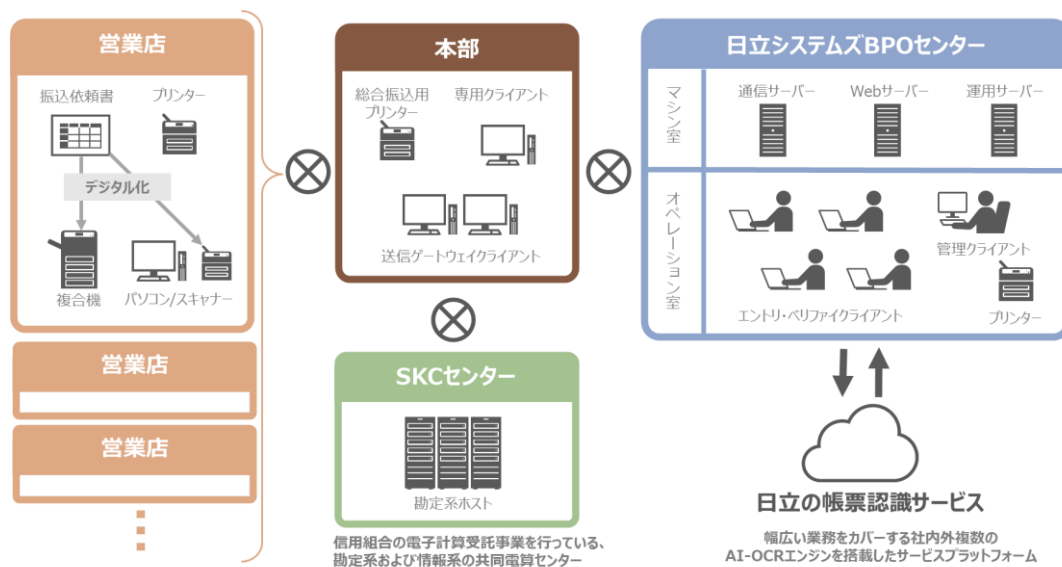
営業店

振込依頼書

プリンター

デジタル化

複合機

パソコン/スキャナー

営業店

営業店

本部

総合振込用プリンター

専用クライアント

送信ゲートウェイクライアント

SKCセンター

勘定系ホスト

信用組合の電子計算受託事業を行っている、勘定系および情報系の共同電算センター

日立システムズBPOセンター

マシン室

通信サーバー

Webサーバー

運用サーバー

オペレーション室

管理クライアント

エントリ・ベリファイクライアント

プリンター

日立の帳票認識サービス

幅広い業務をカバーする社内外複数のAI-OCRエンジンを搭載したサービスプラットフォーム